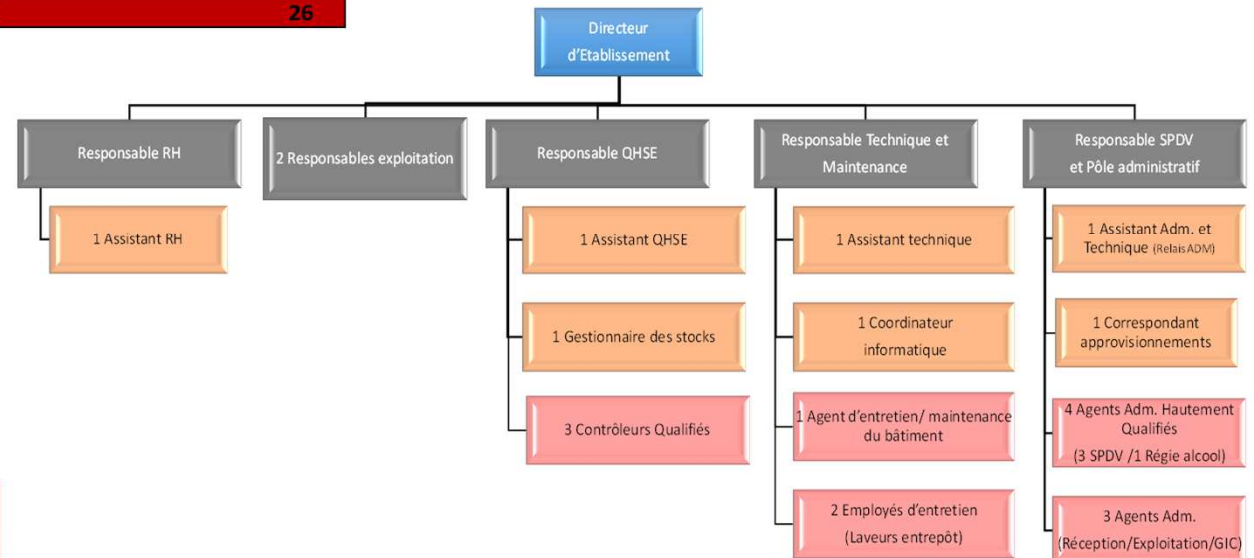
26

Directeur d'Etablissement

Responsable RH

1 Assistant RH

2 Responsables exploitation

Responsable QHSE

1 Assistant QHSE

1 Gestionnaire des stocks

3 Contrôleurs Qualifiés

Responsable Technique et Maintenance

1 Assistant technique

1 Coordinateur informatique

1 Agent d'entretien/ maintenance du bâtiment

2 Employés d'entretien (Laveurs entrepôt)

Responsable SPDV et Pôle administratif

1 Assistant Adm. et Technique (Relais ADM)

1 Correspondant approvisionnements

4 Agents Adm. Hautement Qualifiés (3 SPDV /1 Régie alcool)

3 Agents Adm. (Réception/Exploitation/GIC)